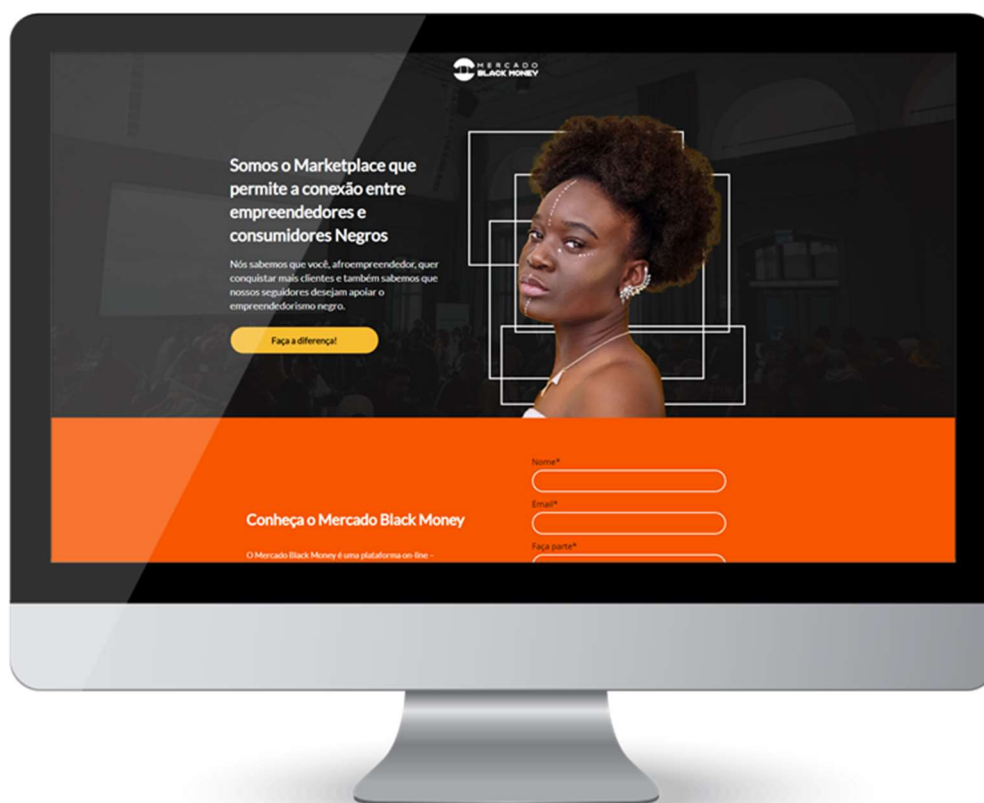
MERCADO
BLACK MONEY

Somos o Marketplace que permite a conexão entre empreendedores e consumidores Negros

Nós sabemos que você, afroempreendedor, quer conquistar mais clientes e também sabemos que nossos seguidores desejam apoiar o empreendedorismo negro.

Faça a diferença!

Conheça o Mercado Black Money

O Mercado Black Money é uma plataforma on-line –

Nome*

Email*

Faça parte*